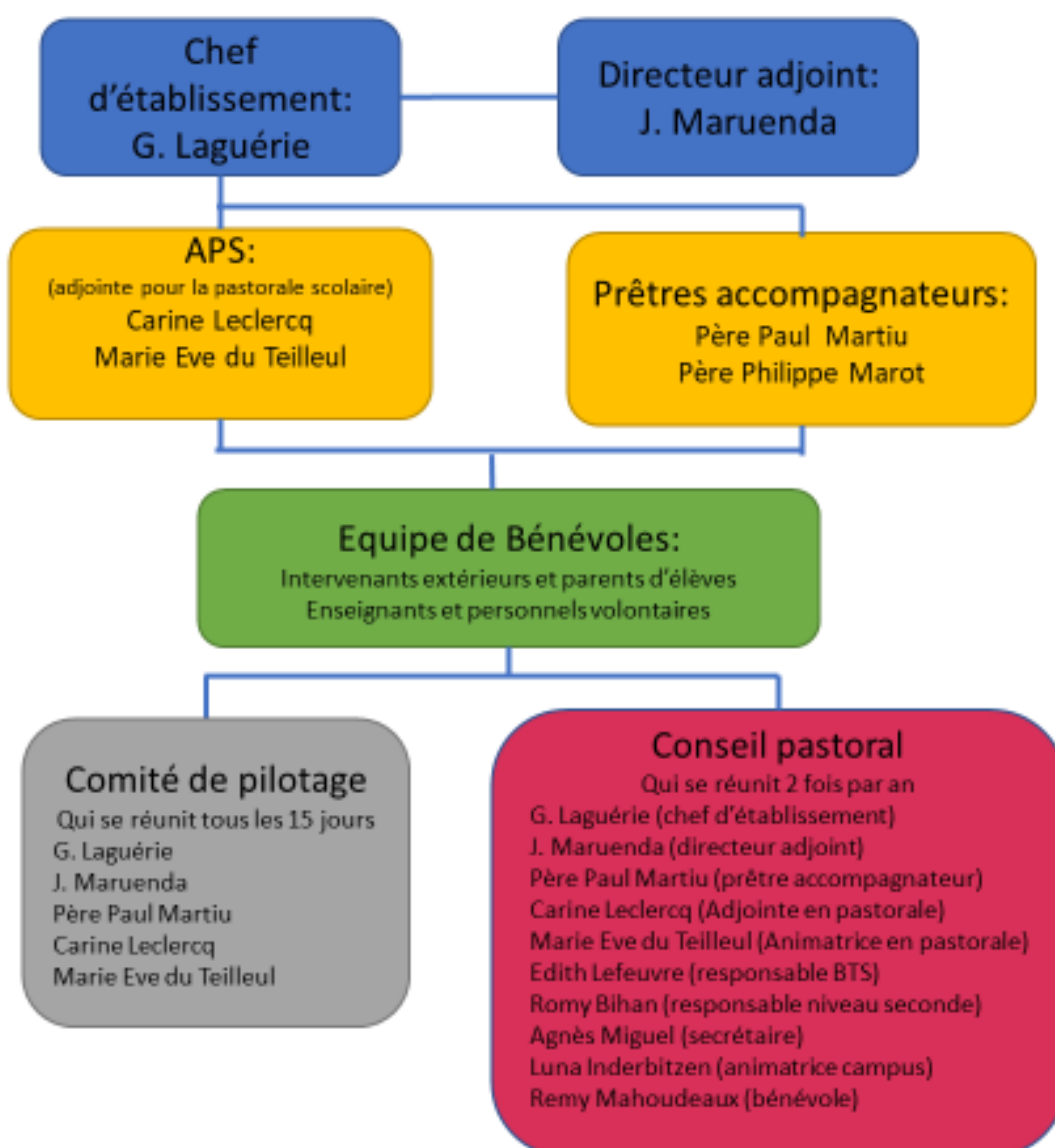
Chef d'établissement: G. Laguérie

Directeur adjoint: J. Maruenda

APS:
(adjointe pour la pastorale scolaire)
Carine Leclercq
Marie Eve du Teilleul

Prêtres accompagnateurs:
Père Paul Martiu
Père Philippe Marot

Equipe de Bénévoles:
Intervenants extérieurs et parents d'élèves
Enseignants et personnels volontaires

Comité de pilotage
Qui se réunit tous les 15 jours
G. Laguérie
J. Maruenda
Père Paul Martiu
Carine Leclercq
Marie Eve du Teilleul

Conseil pastoral
Qui se réunit 2 fois par an
G. Laguérie (chef d'établissement)
J. Maruenda (directeur adjoint)
Père Paul Martiu (prêtre accompagnateur)
Carine Leclercq (Adjointe en pastorale)
Marie Eve du Teilleul (Animatrice en pastorale)
Edith Lefeuvre (responsable BTS)
Romy Bihan (responsable niveau seconde)
Agnès Miguel (secrétaire)
Luna Inderbitzen (animatrice campus)
Remy Mahoudeaux (bénévole)